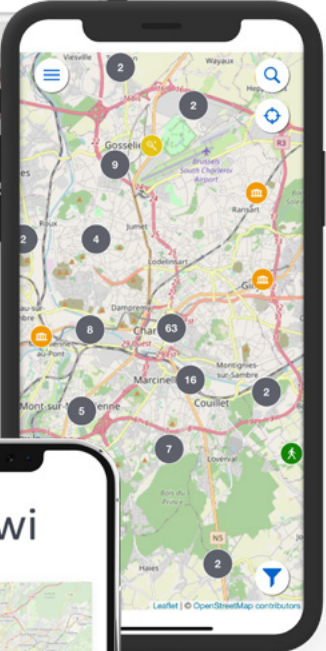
Viesville
Wayaux
2
2
Gosselies
9
Brussels South Charleroi Airport
R3
Ransart
2
Roux
4
Jumet
Lodelinsart
Gilly
Dampremy
8
Charleroi
63
au-Pont
Marcinelle
16
Montignies-sur-Sambre
2
Couillet
Mont-sur-Marchienne
5
7
Loverval
Bois du Prince
N5
Haies
2
wi
Leaflet | © OpenStreetMap contributors